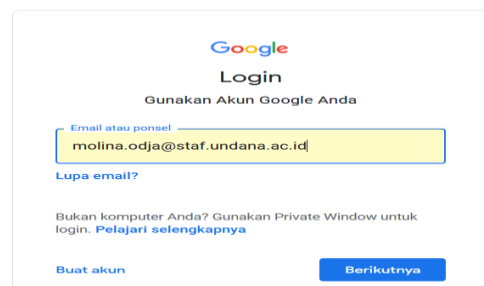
Google

Login

Gunakan Akun Google Anda

Email atau ponsel

molina.odja@staf.undana.ac.id

Lupa email?

Bukan komputer Anda? Gunakan Private Window untuk login. Pelajari selengkapnya

Buat akun

Berikutnya